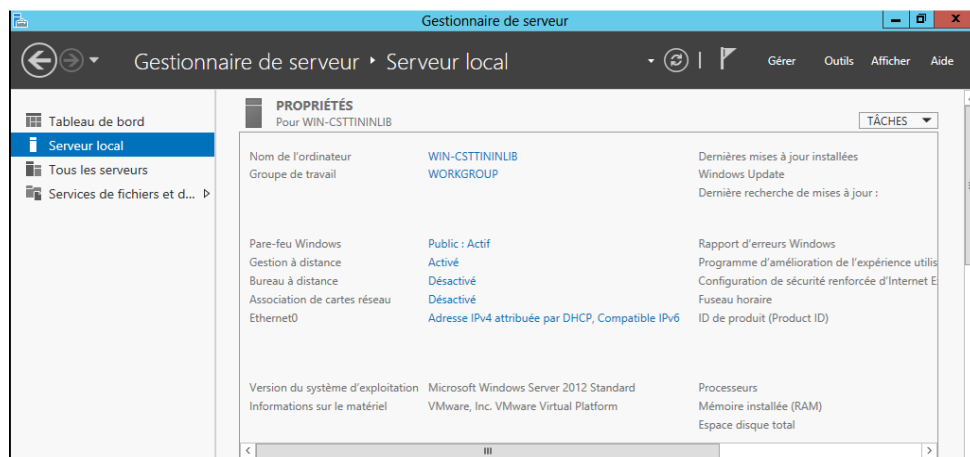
Gestionnaire de serveur

Gestionnaire de serveur ‣ Serveur local

Gérer Outils Afficher Aide

Tableau de bord
Serveur local
Tous les serveurs
Services de fichiers et d...

PROPRIÉTÉS
Pour WIN-CSTTININLIB

TÂCHES

| | | |
|---|---|---|
| Nom de l'ordinateur | WIN-CSTTININLIB | Dernières mises à jour installées |
| Groupe de travail | WORKGROUP | Windows Update |
| | | Dernière recherche de mises à jour : |
| Pare-feu Windows | Public : Actif | Rapport d'erreurs Windows |
| Gestion à distance | Activé | Programme d'amélioration de l'expérience utilis |
| Bureau à distance | Désactivé | Configuration de sécurité renforcée d'Internet E |
| Association de cartes réseau | Désactivé | Fuseau horaire |
| Ethernet0 | Adresse IPv4 attribuée par DHCP, Compatible IPv6 | ID de produit (Product ID) |
| Version du système d'exploitation | Microsoft Windows Server 2012 Standard | Processeurs |
| Informations sur le matériel | VMware, Inc. VMware Virtual Platform | Mémoire installée (RAM) |
| | | Espace disque total |